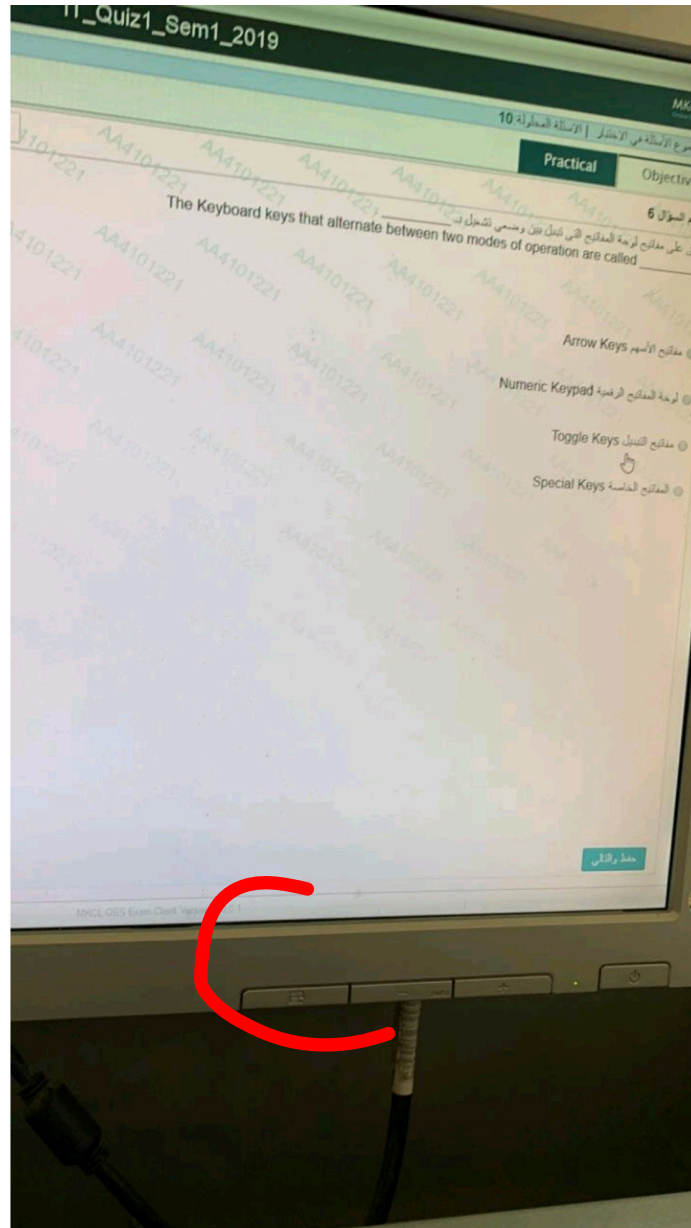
IT_Quiz1_Sem1_2019

MK

مجموع الأسئلة في الاختبار | الأسئلة المطلوبة 10

Practical

Objectiv

رقم السؤال 6

يطلق على مفاتيح لوحة المفاتيح التي تبدل بين وضعي تشغيل بـ ________

The Keyboard keys that alternate between two modes of operation are called ________

مفاتيح الأسهم Arrow Keys

لوحة المفاتيح الرقمية Numeric Keypad

مفاتيح التبديل Toggle Keys

المفاتيح الخاصة Special Keys

حفظ والتالي

MKCL OES Exam Client Version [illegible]